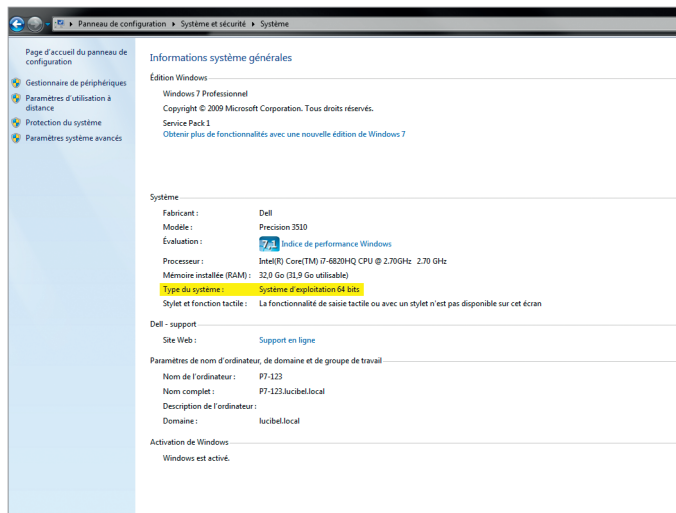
▸ Panneau de configuration ▸ Système et sécurité ▸ Système

Page d'accueil du panneau de configuration

Gestionnaire de périphériques

Paramètres d'utilisation à distance

Protection du système

Paramètres système avancés

Informations système générales

Édition Windows

Windows 7 Professionnel

Copyright © 2009 Microsoft Corporation. Tous droits réservés.

Service Pack 1

Obtenir plus de fonctionnalités avec une nouvelle édition de Windows 7

Système

| | |
|---|---|
| Fabricant : | Dell |
| Modèle : | Precision 3510 |
| Évaluation : | 7,1 Indice de performance Windows |
| Processeur : | Intel(R) Core(TM) i7-6820HQ CPU @ 2.70GHz 2.70 GHz |
| Mémoire installée (RAM) : | 32,0 Go (31,9 Go utilisable) |
| Type du système : | Système d'exploitation 64 bits |
| Stylet et fonction tactile : | La fonctionnalité de saisie tactile ou avec un stylet n'est pas disponible sur cet écran |

Dell - support

| | |
|---|---|
| Site Web : | Support en ligne |

Paramètres de nom d'ordinateur, de domaine et de groupe de travail

| | |
|---|---|
| Nom de l'ordinateur : | P7-123 |
| Nom complet : | P7-123.lucibel.local |
| Description de l'ordinateur : | |
| Domaine : | lucibel.local |

Activation de Windows

Windows est activé.